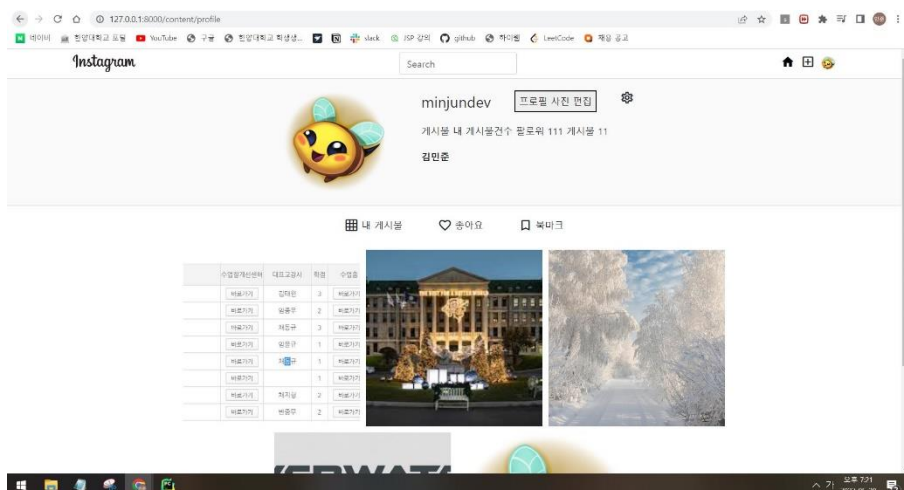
127.0.0.1:8000/content/profile

네이버 한양대학교 포털 YouTube 구글 한양대학교 학생생... slack JSP 강의 github 하이웹 LeetCode 채용 공고

Instagram

Search

minjundev 프로필 사진 편집

게시물 내 게시물건수 팔로워 111 게시물 11

김민준

내 게시물 좋아요 북마크

| 수업참개선센터 | 대표교강사 | 학점 | 수업종 |
|---|---|---|---|
| 바로가기 | 김태완 | 3 | 바로가기 |
| 바로가기 | 임종주 | 2 | 바로가기 |
| 바로가기 | 채도규 | 3 | 바로가기 |
| 바로가기 | 임영규 | 1 | 바로가기 |
| 바로가기 | 채도규 | 1 | 바로가기 |
| 바로가기 | | 1 | 바로가기 |
| 바로가기 | 최지성 | 2 | 바로가기 |
| 바로가기 | 반종주 | 2 | 바로가기 |

ERWATE

오후 7:21